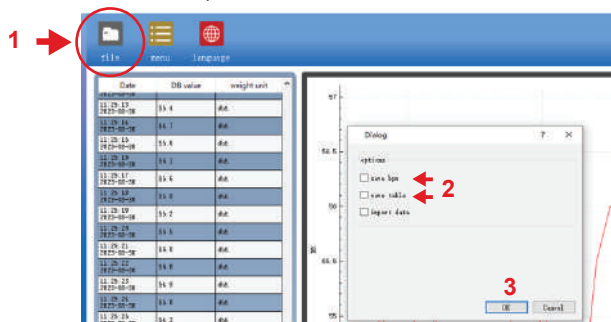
1

file menu language

| Date | DB value | weight unit |
|---|---|---|
| 11:29:13 2025-08-08 | 56.4 | dbA |
| 11:29:14 2025-08-08 | 56.7 | dbA |
| 11:29:15 2025-08-08 | 55.8 | dbA |
| 11:29:16 2025-08-08 | 56.1 | dbA |
| 11:29:17 2025-08-08 | 56.6 | dbA |
| 11:29:18 2025-08-08 | 56.0 | dbA |
| 11:29:19 2025-08-08 | 56.2 | dbA |
| 11:29:20 2025-08-08 | 55.6 | dbA |
| 11:29:21 2025-08-08 | 56.8 | dbA |
| 11:29:22 2025-08-08 | 56.8 | dbA |
| 11:29:23 2025-08-08 | 56.9 | dbA |
| 11:29:25 2025-08-08 | 56.8 | dbA |
| 11:29:26 | | |

57

56.5

56

55.5

55

dB

Dialog ? ×

options

save bpm

save table

import data

2

3

OK Cancel